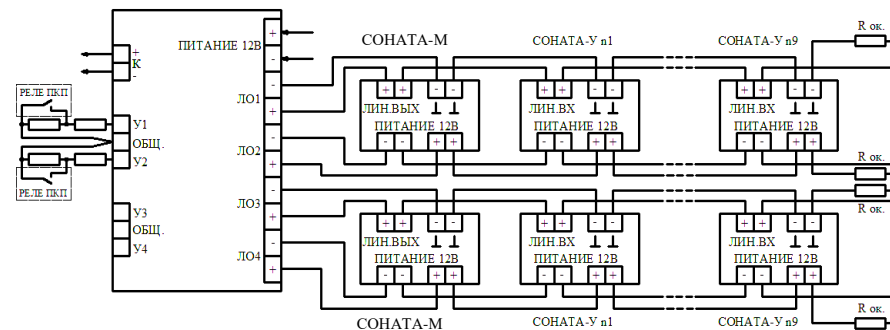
ПИТАНИЕ 12В
+
-
К
+
-
РЕЛЕ ПКП
У1
ОБЩ.
У2
РЕЛЕ ПКП
У3
ОБЩ.
У4
+
-
ЛО1
+
-
ЛО2
+
-
ЛО3
+
-
ЛО4
+
СОНАТА-М
СОНАТА-У n1
СОНАТА-У n9
R ок.
+ + - -
ЛИН.ВЫХ
ПИТАНИЕ 12В
- - + +
+ + - -
ЛИН.ВХ
ПИТАНИЕ 12В
- - + +
+ + - -
ЛИН.ВХ
ПИТАНИЕ 12В
- - + +
R ок.
R ок.
+ + - -
ЛИН.ВЫХ
ПИТАНИЕ 12В
- - + +
+ + - -
ЛИН.ВХ
ПИТАНИЕ 12В
- - + +
+ + - -
ЛИН.ВХ
ПИТАНИЕ 12В
- - + +
R ок.
СОНАТА-М
СОНАТА-У n1
СОНАТА-У n9